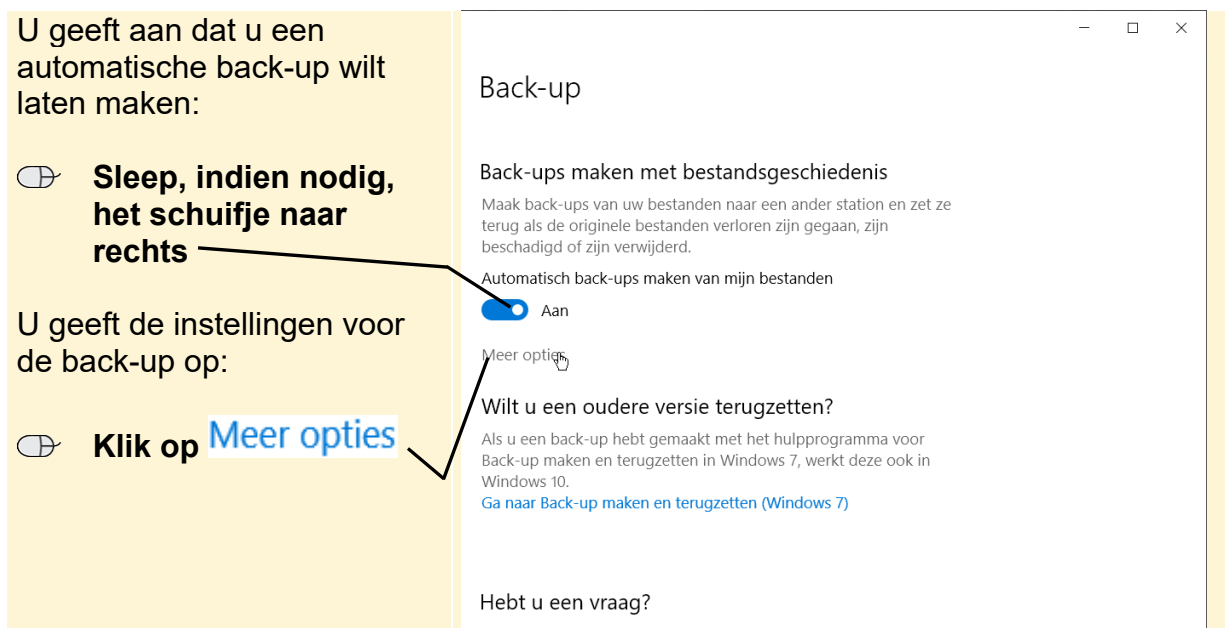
U geeft aan dat u een automatische back-up wilt laten maken:

**Sleep, indien nodig, het schuifje naar rechts**

U geeft de instellingen voor de back-up op:

**Klik op** Meer opties

Back-up

Back-ups maken met bestandsgeschiedenis

Maak back-ups van uw bestanden naar een ander station en zet ze terug als de originele bestanden verloren zijn gegaan, zijn beschadigd of zijn verwijderd.

Automatisch back-ups maken van mijn bestanden

Aan

Meer opties

Wilt u een oudere versie terugzetten?

Als u een back-up hebt gemaakt met het hulpprogramma voor Back-up maken en terugzetten in Windows 7, werkt deze ook in Windows 10.

Ga naar Back-up maken en terugzetten (Windows 7)

Hebt u een vraag?